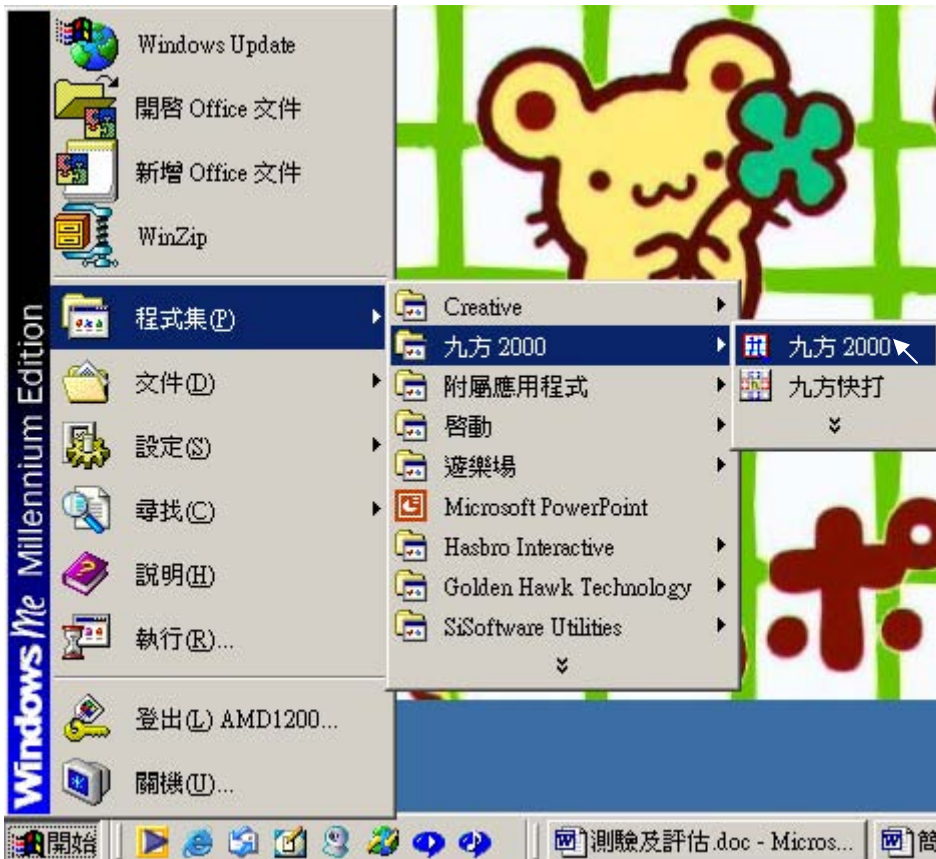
Windows Update
開啓 Office 文件
新增 Office 文件
WinZip
程式集(P)
文件(D)
設定(S)
尋找(C)
說明(H)
執行(R)...
登出(L) AMD1200...
關機(U)...

Windows Me Millennium Edition

Creative
九方 2000
附屬應用程式
啓動
遊樂場
Microsoft PowerPoint
Hasbro Interactive
Golden Hawk Technology
SiSoftware Utilities

九方 2000
九方快打

開始
測驗及評估.doc - Micros...
簡